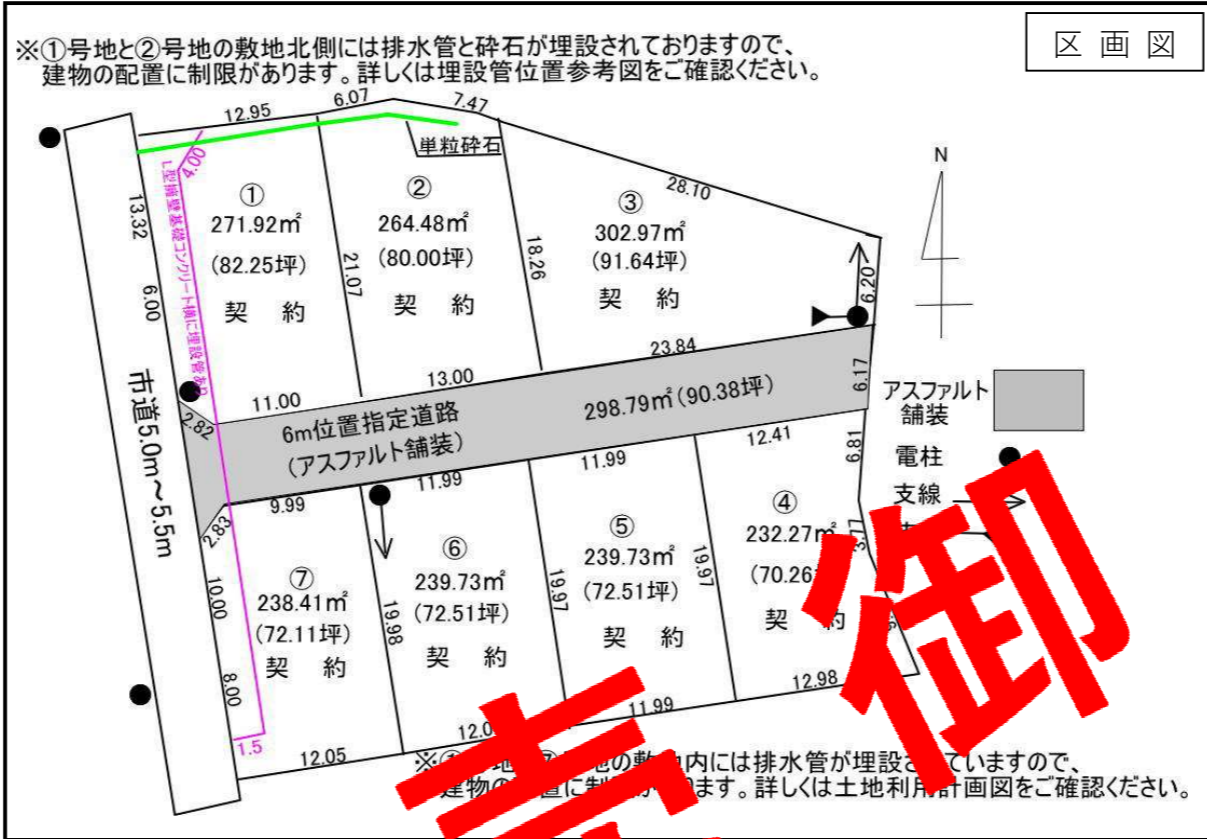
※①号地と②号地の敷地北側には排水管と砕石が埋設されておりますので、建物の配置に制限があります。詳しくは埋設管位置参考図をご確認ください。

区画図

12.95
6.07
7.47
単粒砕石
0.4
L型擁壁基礎コンクリート横に埋設管有り
13.32
6.00
① 271.92㎡ (82.25坪) 契約
21.07
② 264.48㎡ (80.00坪) 契約
18.26
28.10
③ 302.97㎡ (91.64坪) 契約
N
6.20
23.84
6.17
11.00
13.00
市道5.0m～5.5m
2.82
6m位置指定道路 (アスファルト舗装)
298.79㎡ (90.38坪)
アスファルト舗装
電柱
支線
12.41
6.81
11.99
11.99
9.99
2.83
⑦ 238.41㎡ (72.11坪) 契約
10.00
8.00
1.5
⑥ 239.73㎡ (72.51坪) 契約
19.98
⑤ 239.73㎡ (72.51坪) 契約
19.97
19.97
④ 232.27㎡ (70.26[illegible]) 契約
3.77
12.98
11.99
12.0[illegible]
12.05
※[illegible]地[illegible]の敷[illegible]内には排水管が埋設さ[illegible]ていますので、建物の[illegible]置に制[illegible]ます。詳しくは土地利用計画図をご確認ください。
売 御